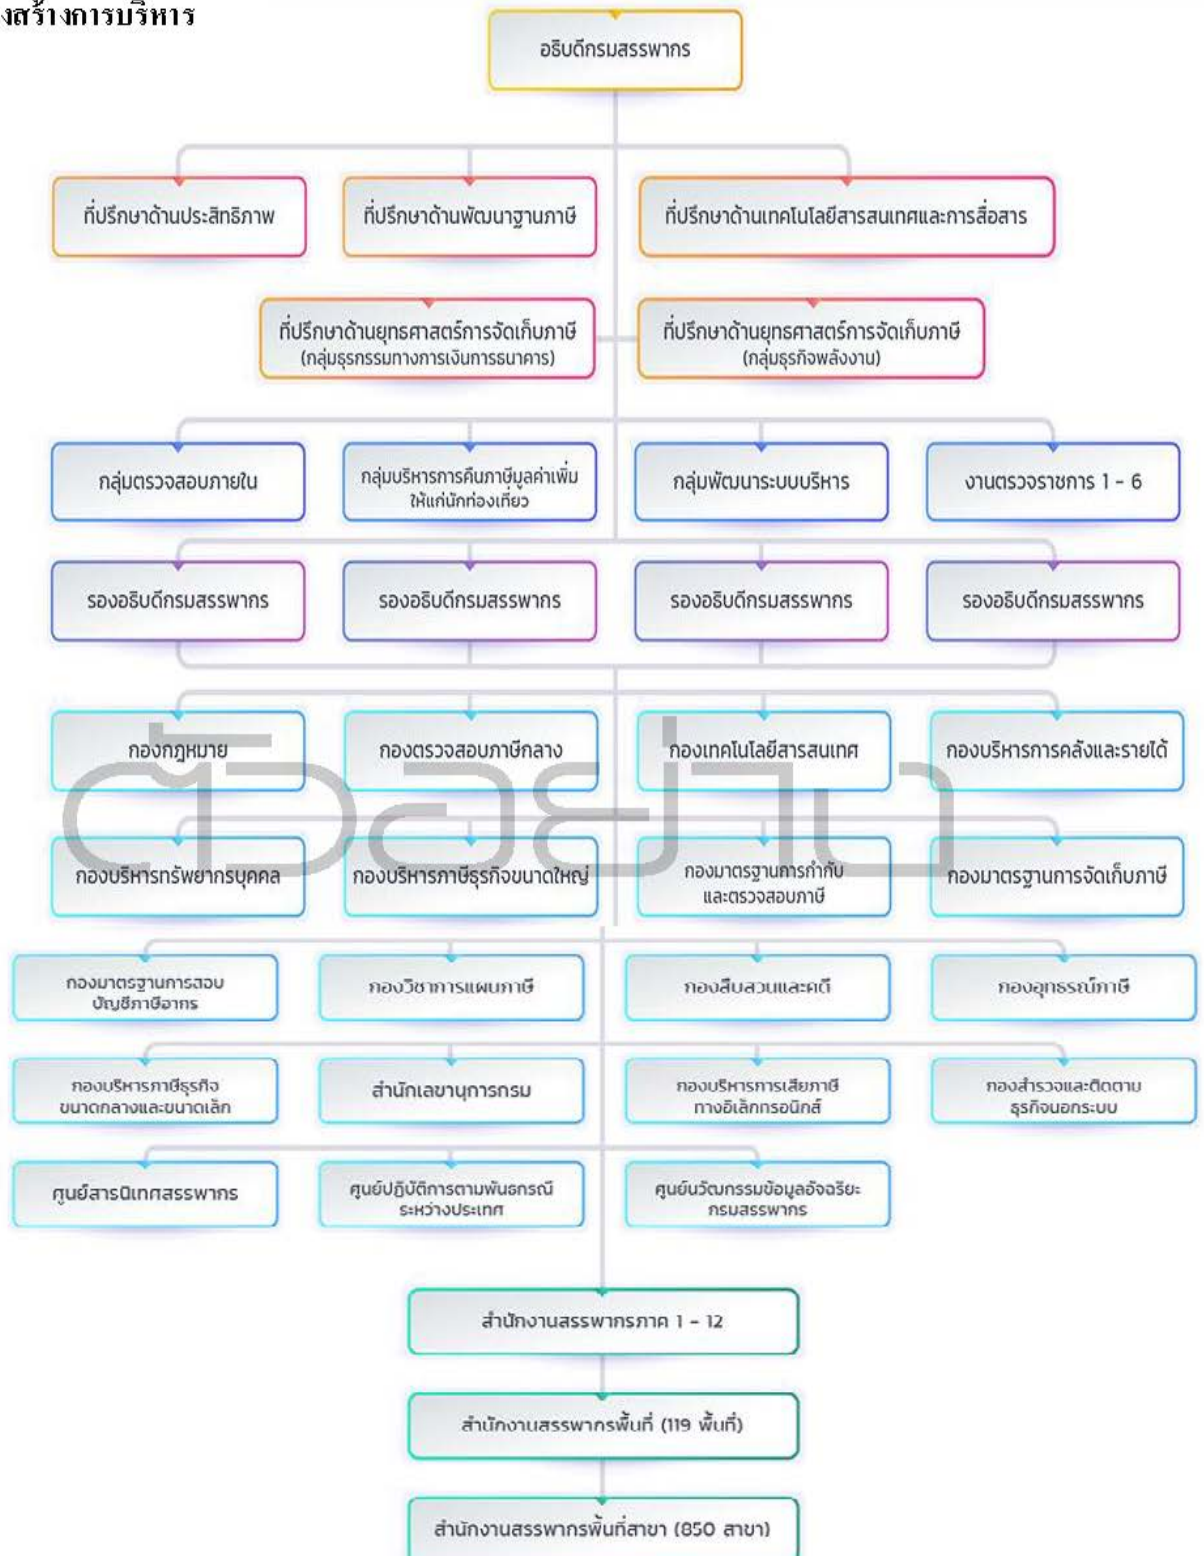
งสร้างการบริหาร

อธิบดีกรมสรรพากร

ที่ปรึกษาด้านประสิทธิภาพ

ที่ปรึกษาด้านพัฒนาฐานภาษี

ที่ปรึกษาด้านเทคโนโลยีสารสนเทศและการสื่อสาร

ที่ปรึกษาด้านยุทธศาสตร์การจัดเก็บภาษี (กลุ่มธุรกรรมทางการเงินการธนาคาร)

ที่ปรึกษาด้านยุทธศาสตร์การจัดเก็บภาษี (กลุ่มธุรกิจพลังงาน)

กลุ่มตรวจสอบภายใน

กลุ่มบริหารการคืนภาษีมูลค่าเพิ่มให้แก่นักท่องเที่ยว

กลุ่มพัฒนาระบบบริหาร

งานตรวจราชการ 1 - 6

รองอธิบดีกรมสรรพากร

รองอธิบดีกรมสรรพากร

รองอธิบดีกรมสรรพากร

รองอธิบดีกรมสรรพากร

กองกฎหมาย

กองตรวจสอบภาษีกลาง

กองเทคโนโลยีสารสนเทศ

กองบริหารการคลังและรายได้

กองบริหารทรัพยากรบุคคล

กองบริหารภาษีธุรกิจขนาดใหญ่

กองมาตรฐานการกำกับและตรวจสอบภาษี

กองมาตรฐานการจัดเก็บภาษี

กองมาตรฐานการสอบบัญชีภาษีอากร

กองวิชาการแผนภาษี

กองสืบสวนและคดี

กองอุทธรณ์ภาษี

กองบริหารภาษีธุรกิจขนาดกลางและขนาดเล็ก

สำนักเลขานุการกรม

กองบริหารการเสียภาษีทางอิเล็กทรอนิกส์

กองสำรวจและติดตามธุรกิจนอกระบบ

ศูนย์สารนิเทศสรรพากร

ศูนย์ปฏิบัติการตามพันธกรณีระหว่างประเทศ

ศูนย์นวัตกรรมข้อมูลอัจฉริยะกรมสรรพากร

สำนักงานสรรพากรภาค 1 - 12

สำนักงานสรรพากรพื้นที่ (119 พื้นที่)

สำนักงานสรรพากรพื้นที่สาขา (850 สาขา)

ตัวอย่าง